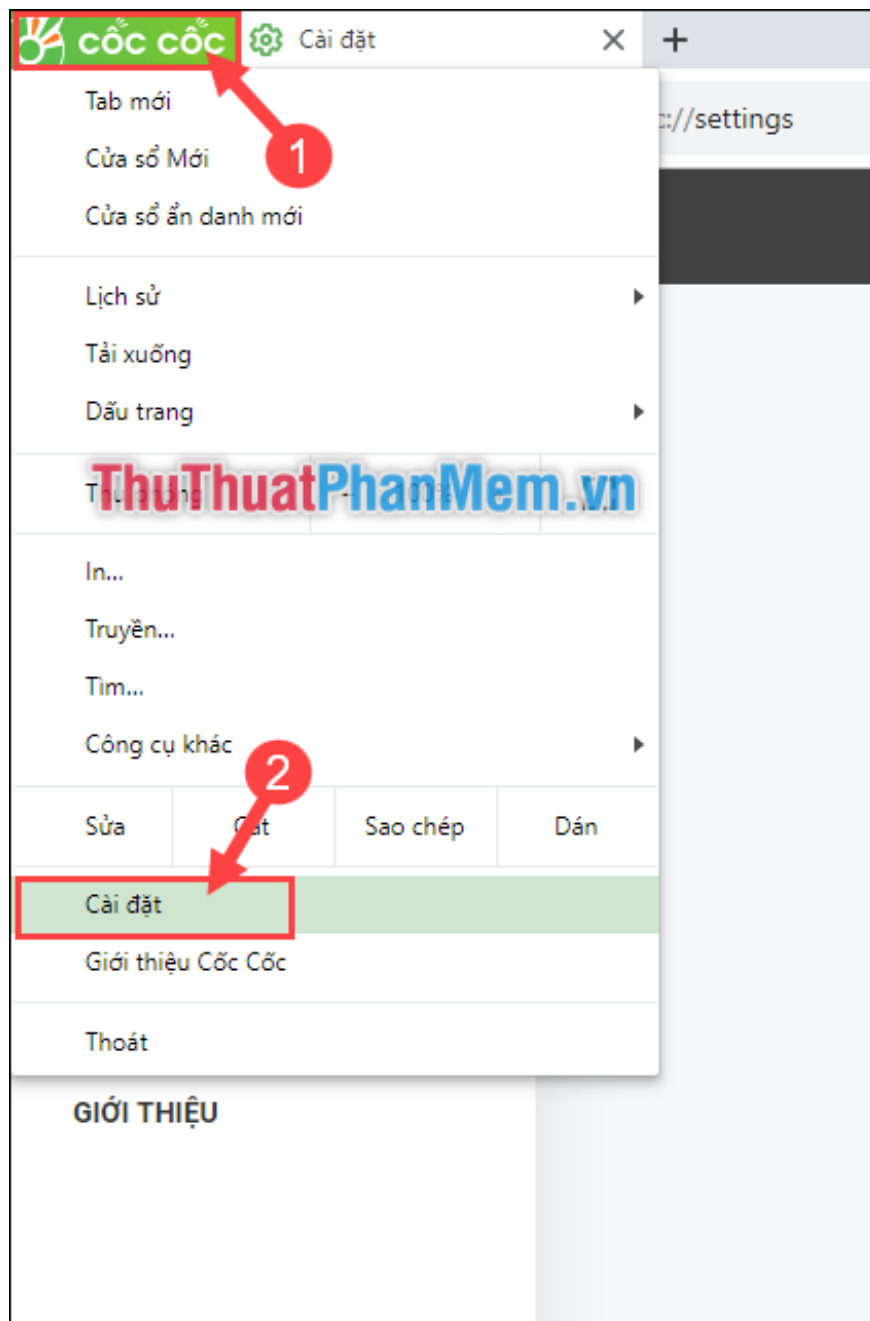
cốc cốc
Cài đặt
×
+
c://settings
1
Tab mới
Cửa sổ Mới
Cửa sổ ẩn danh mới
Lịch sử
Tải xuống
Dấu trang
Thu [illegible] - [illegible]0% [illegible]
ThuThuatPhanMem.vn
In...
Truyền...
Tìm...
Công cụ khác
2
Sửa
Cắt
Sao chép
Dán
Cài đặt
Giới thiệu Cốc Cốc
Thoát
GIỚI THIỆU